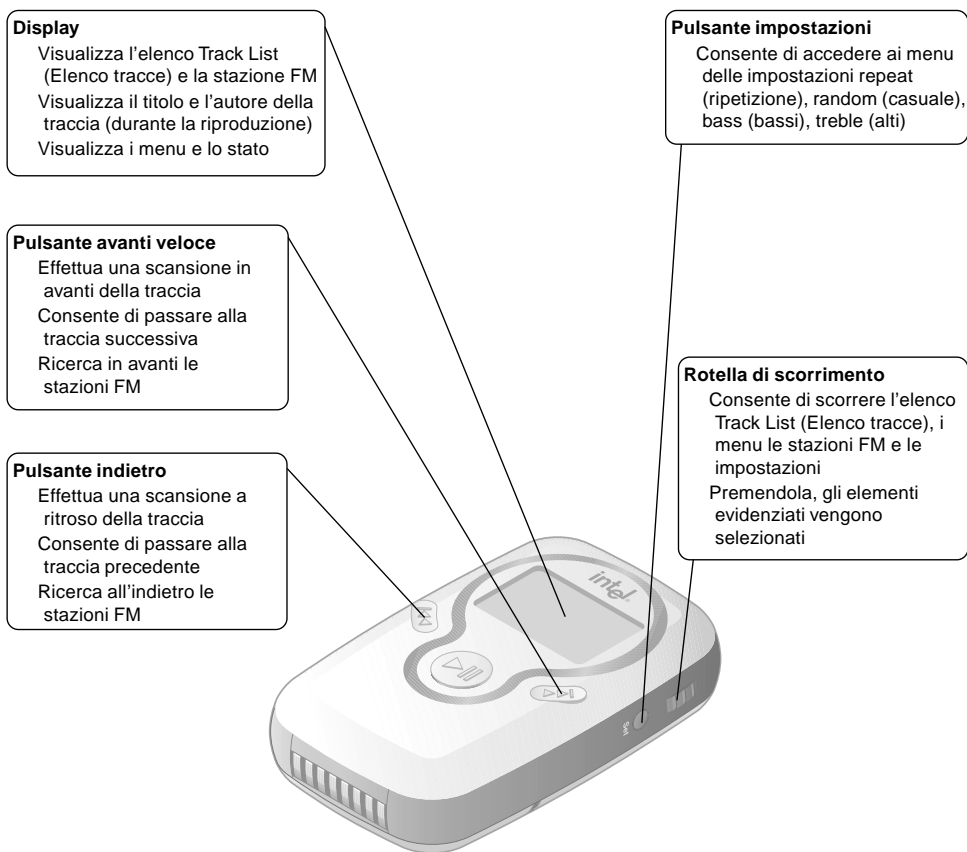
**Display**
Visualizza l'elenco Track List (Elenco tracce) e la stazione FM
Visualizza il titolo e l'autore della traccia (durante la riproduzione)
Visualizza i menu e lo stato

**Pulsante impostazioni**
Consente di accedere ai menu delle impostazioni repeat (ripetizione), random (casuale), bass (bassi), treble (alti)

**Pulsante avanti veloce**
Effettua una scansione in avanti della traccia
Consente di passare alla traccia successiva
Ricerca in avanti le stazioni FM

**Rotella di scorrimento**
Consente di scorrere l'elenco Track List (Elenco tracce), i menu le stazioni FM e le impostazioni
Premendola, gli elementi evidenziati vengono selezionati

**Pulsante indietro**
Effettua una scansione a ritroso della traccia
Consente di passare alla traccia precedente
Ricerca all'indietro le stazioni FM

intel
Set